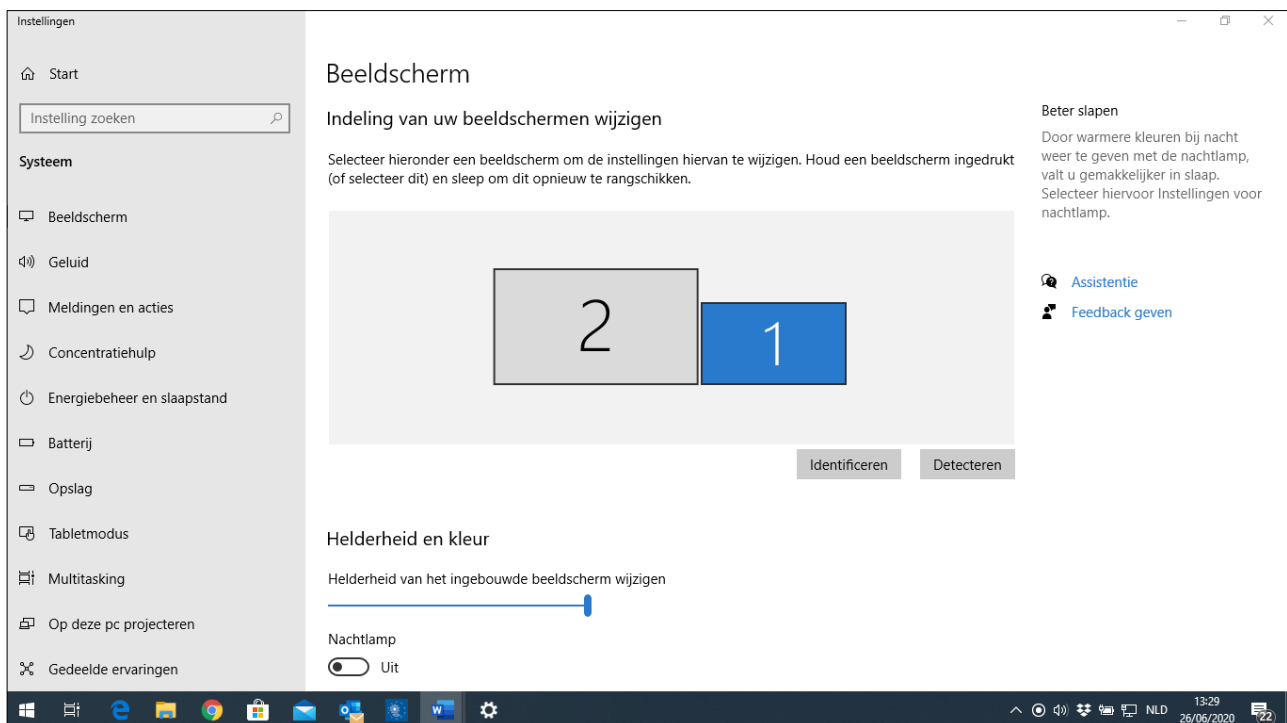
Instellingen

Start

Instelling zoeken

Systeem

Beeldscherm

Geluid

Meldingen en acties

Concentratiehulp

Energiebeheer en slaapstand

Batterij

Opslag

Tabletmodus

Multitasking

Op deze pc projecteren

Gedeelde ervaringen

Beeldscherm

Indeling van uw beeldschermen wijzigen

Selecteer hieronder een beeldscherm om de instellingen hiervan te wijzigen. Houd een beeldscherm ingedrukt (of selecteer dit) en sleep om dit opnieuw te rangschikken.

2

1

Identificeren

Detecteren

Helderheid en kleur

Helderheid van het ingebouwde beeldscherm wijzigen

Nachtlamp

Uit

Beter slapen

Door warmere kleuren bij nacht weer te geven met de nachtlamp, valt u gemakkelijker in slaap. Selecteer hiervoor Instellingen voor nachtlamp.

Assistentie

Feedback geven

NLD 13:29 26/06/2020 22